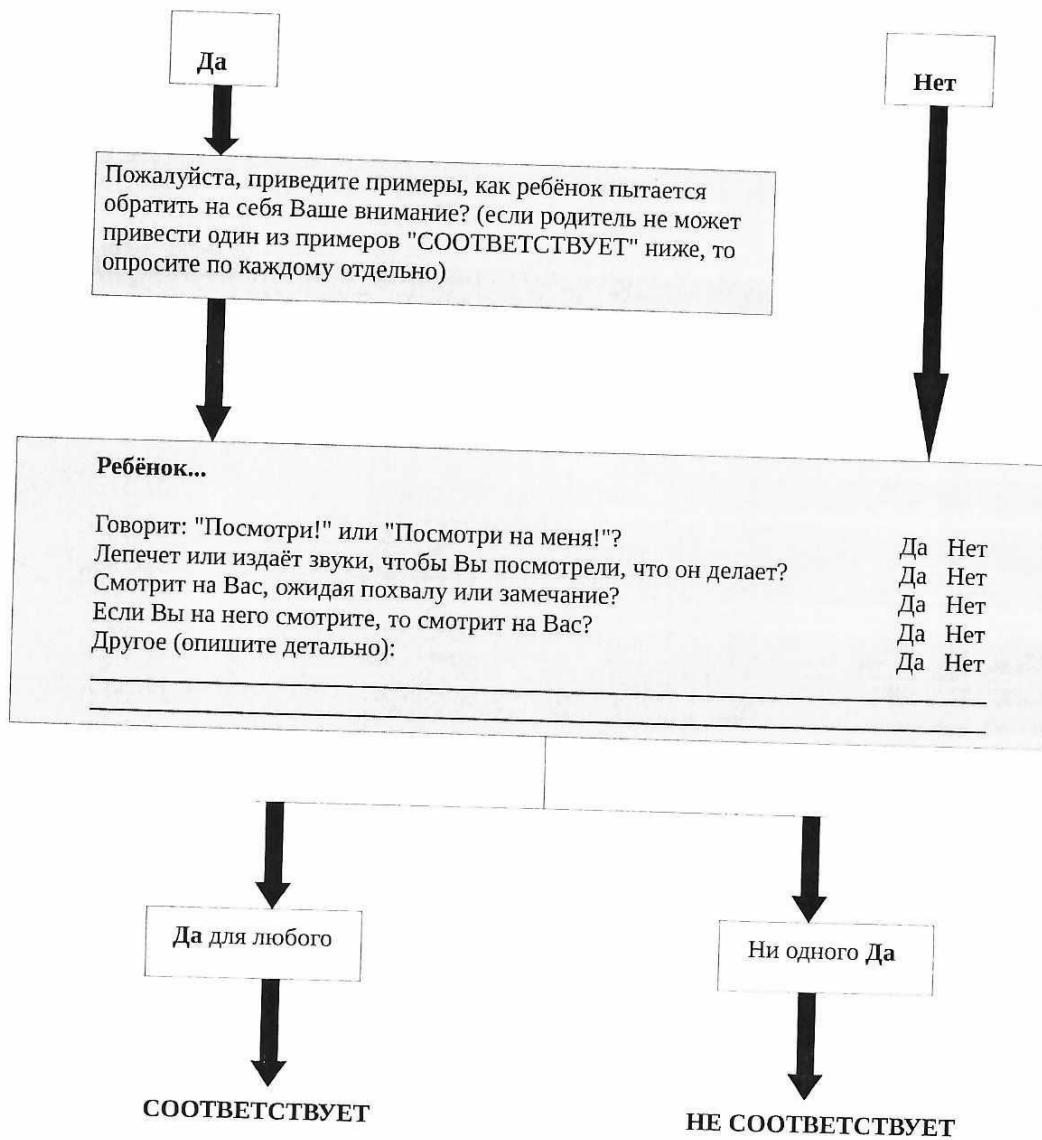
Да

Нет

Пожалуйста, приведите примеры, как ребёнок пытается обратить на себя Ваше внимание? (если родитель не может привести один из примеров "СООТВЕТСТВУЕТ" ниже, то опросите по каждому отдельно)

Ребёнок...

Говорит: "Посмотри!" или "Посмотри на меня!"? Да Нет
Лепечет или издаёт звуки, чтобы Вы посмотрели, что он делает? Да Нет
Смотрит на Вас, ожидая похвалу или замечание? Да Нет
Если Вы на него смотрите, то смотрит на Вас? Да Нет
Другое (опишите детально): Да Нет

Да для любого

Ни одного Да

СООТВЕТСТВУЕТ

НЕ СООТВЕТСТВУЕТ